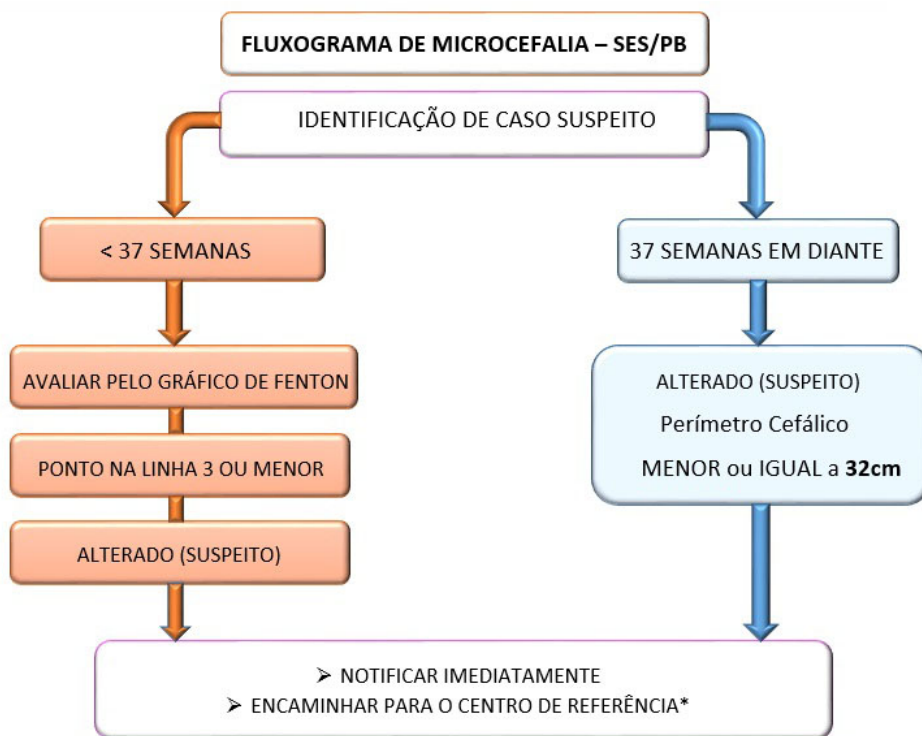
FLUXOGRAMA DE MICROCEFALIA – SES/PB

IDENTIFICAÇÃO DE CASO SUSPEITO

< 37 SEMANAS

AVALIAR PELO GRÁFICO DE FENTON

PONTO NA LINHA 3 OU MENOR

ALTERADO (SUSPEITO)

37 SEMANAS EM DIANTE

ALTERADO (SUSPEITO)
Perímetro Cefálico
MENOR ou IGUAL a **32cm**

➢ NOTIFICAR IMEDIATAMENTE
➢ ENCAMINHAR PARA O CENTRO DE REFERÊNCIA*